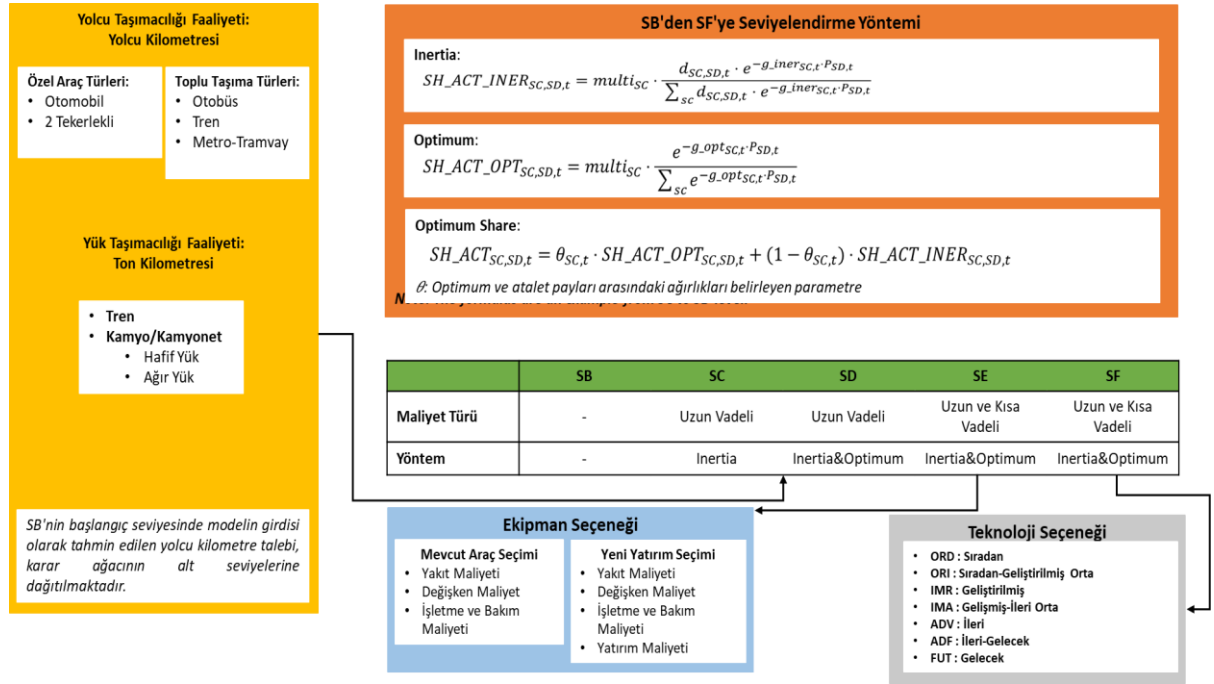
Yolcu Taşımacılığı Faaliyeti:
Yolcu Kilometresi

Özel Araç Türleri:
- Otomobil
- 2 Tekerlekli

Toplu Taşıma Türleri:
- Otobüs
- Tren
- Metro-Tramvay

Yük Taşımacılığı Faaliyeti:
Ton Kilometresi

- Tren
- Kamyo/Kamyonet
  - Hafif Yük
  - Ağır Yük

SB'nin başlangıç seviyesinde modelin girdisi olarak tahmin edilen yolcu kilometre talebi, karar ağacının alt seviyelerine dağıtılmaktadır.

SB'den SF'ye Seviyelendirme Yöntemi

Inertia:
$SH\_ACT\_INER_{SC,SD,t} = multi_{SC} \cdot \frac{d_{SC,SD,t} \cdot e^{-g\_iner_{SC,t} \cdot P_{SD,t}}}{\sum_{sc} d_{SC,SD,t} \cdot e^{-g\_iner_{SC,t} \cdot P_{SD,t}}}$

Optimum:
$SH\_ACT\_OPT_{SC,SD,t} = multi_{SC} \cdot \frac{e^{-g\_opt_{SC,t} \cdot P_{SD,t}}}{\sum_{sc} e^{-g\_opt_{SC,t} \cdot P_{SD,t}}}$

Optimum Share:
$SH\_ACT_{SC,SD,t} = \theta_{SC,t} \cdot SH\_ACT\_OPT_{SC,SD,t} + (1 - \theta_{SC,t}) \cdot SH\_ACT\_INER_{SC,SD,t}$

$\theta$: Optimum ve atalet payları arasındaki ağırlıkları belirleyen parametre

|  | SB | SC | SD | SE | SF |
|---|---|---|---|---|---|
| Maliyet Türü | - | Uzun Vadeli | Uzun Vadeli | Uzun ve Kısa Vadeli | Uzun ve Kısa Vadeli |
| Yöntem | - | Inertia | Inertia&Optimum | Inertia&Optimum | Inertia&Optimum |

Ekipman Seçeneği

Mevcut Araç Seçimi
- Yakıt Maliyeti
- Değişken Maliyet
- İşletme ve Bakım Maliyeti

Yeni Yatırım Seçimi
- Yakıt Maliyeti
- Değişken Maliyet
- İşletme ve Bakım Maliyeti
- Yatırım Maliyeti

Teknoloji Seçeneği
- ORD : Sıradan
- ORI : Sıradan-Geliştirilmiş Orta
- IMR : Geliştirilmiş
- IMA : Gelişmiş-İleri Orta
- ADV : İleri
- ADF : İleri-Gelecek
- FUT : Gelecek